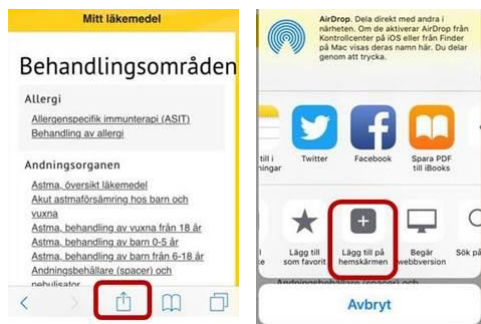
Mitt läkemedel

Behandlingsområden

Allergi

Allergenspecifik immunterapi (ASIT)
Behandling av allergi

Andningsorganen

Astma, översikt läkemedel
Akut astmaförsämring hos barn och vuxna
Astma, behandling av vuxna från 18 år
Astma, behandling av barn 0-5 år
Astma, behandling av barn från 6-18 år
Andningsbehållare (spacer) och nebulisator

AirDrop. Dela direkt med andra i närheten. Om de aktiverar AirDrop från Kontrollcenter på iOS eller från Finder på Mac visas deras namn här. Du delar genom att trycka.

till i ningar

Twitter

Facebook

Spara PDF till iBooks

Lägg till som favorit

Lägg till på hemskärmen

Begär webbversion

Sök på

Avbryt